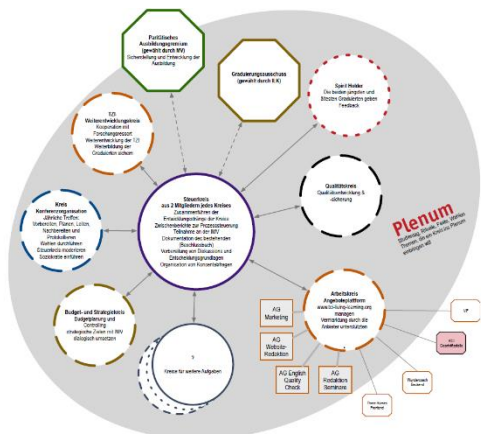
Paritätisches Ausbildungsgremium (gewählt durch IW)
Sicherstellung und Entwicklung der Ausbildung

Graduierungsausschuss (gewählt durch IL)

Spirit Holder
Die beiden jüngsten und ältesten Graduierten geben Feedback

IJ3 Weiterentwicklungskreis
Kooperation mit Forschungsressort
Weiterentwicklung der IJ3
Weiterbildung der Graduierten sichern

Steuerkreis
aus 2 Mitgliedern jedes Kreises
Zusammenführen der Entscheidungsprozesse der Kreise
Zwischenberichte zur Prozesssteuerung
Teilnahme an der IMV
Dokumentation des bestehenden (Buchhaltung)
Vorbereitung von Diskussions- und Entscheidungsgrundlagen
Organisation von Konsensfragen

Qualitätskreis
Qualitätsentwicklung & -sicherung

Kreis Konferenzorganisation
Jährliche Treffen
Vorbereiten, Planen, Leiten, Nachbereiten und Protokollieren
Wahlen durchführen
Steuerkreis moderieren
Soziokratie einführen

Plenum
Studientag, Inhalte, Fokus, Wahlen
Themen, die ein Kreis ins Plenum einbringen will

Budget- und Strategiekreis
Budgetplanung und Controlling
strategische Ziele mit IMV dialogisch umsetzen

Arbeitskreis Angebotsplattform
www.iz3-lomig-coming.org managen
Vermarktung durch die Anbieter unterstützen

AG Marketing

AG Website-Redaktion

AG English Quality Check

AG Redaktion Seminare

Kreise für weitere Aufgaben

UP

AG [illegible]

Rundbrief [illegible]

Team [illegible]